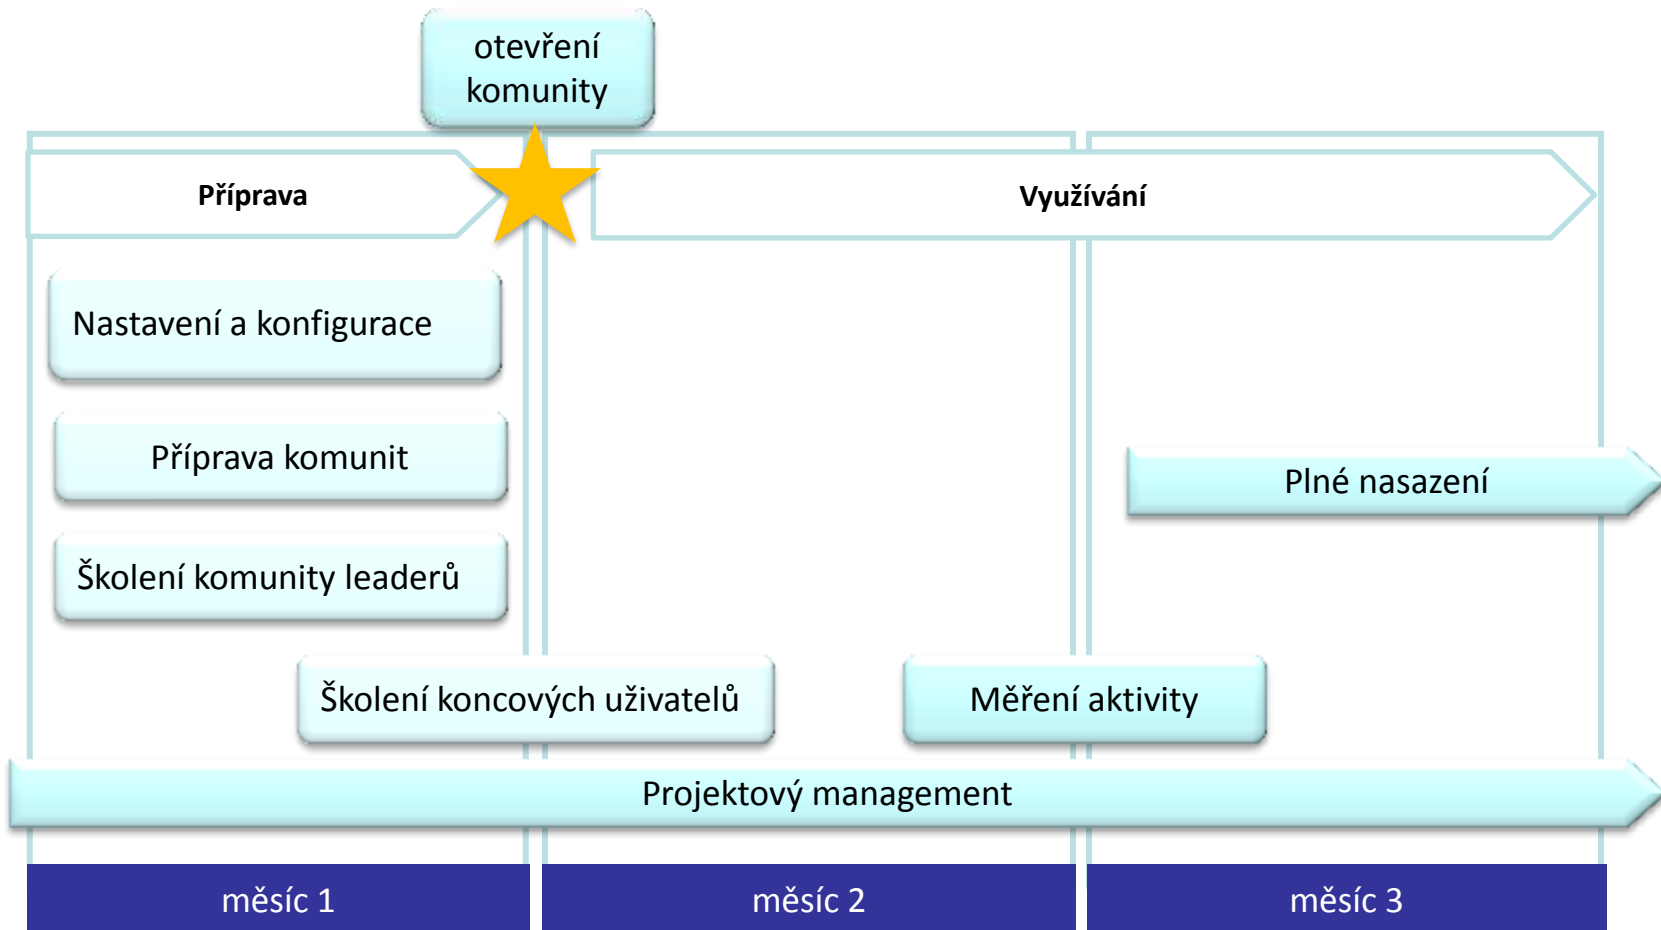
otevření komunity

Příprava

Využívání

Nastavení a konfigurace

Příprava komunit

Školení komunity leaderů

Plné nasazení

Školení koncových uživatelů

Měření aktivity

Projektový management

měsíc 1

měsíc 2

měsíc 3